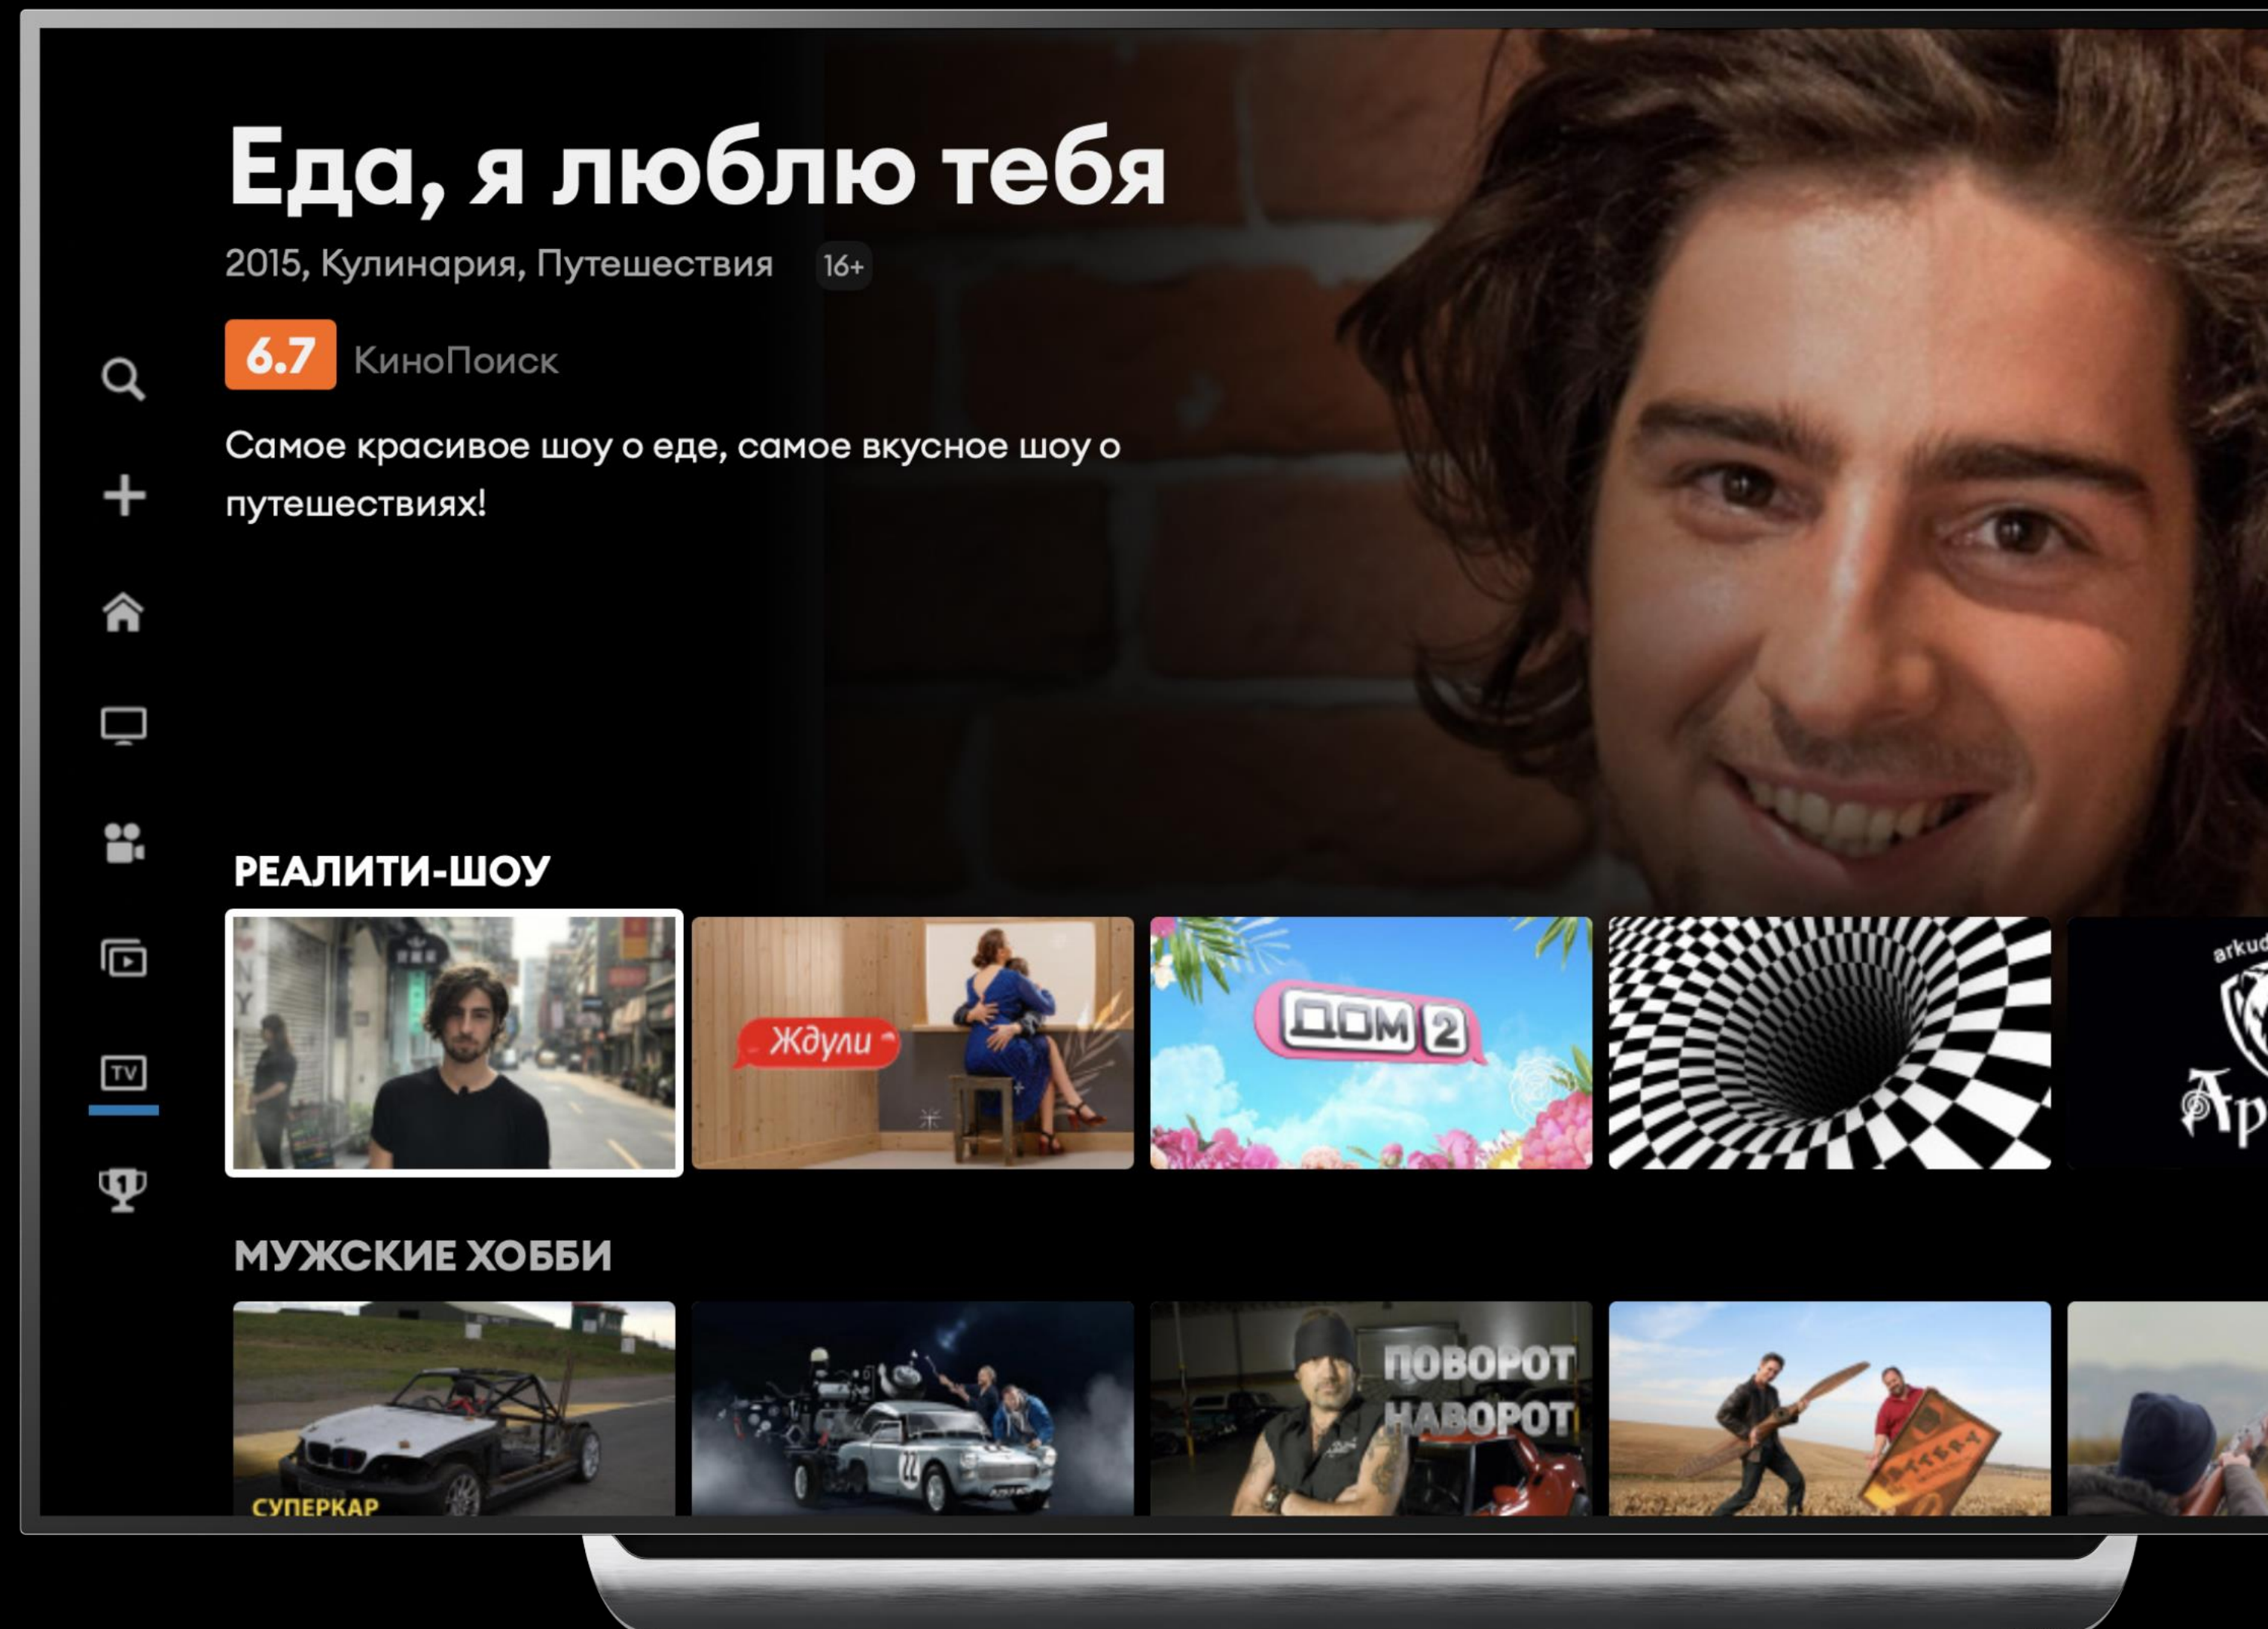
Еда, я люблю тебя

2015, Кулинария, Путешествия 16+

6.7 КиноПоиск

Самое красивое шоу о еде, самое вкусное шоу о путешествиях!

TV

РЕАЛИТИ-ШОУ

Ждули

ДОМ 2

arku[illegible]

Ар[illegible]

МУЖСКИЕ ХОББИ

СУПЕРКАР

ПОВОРОТ НАВОРОТ